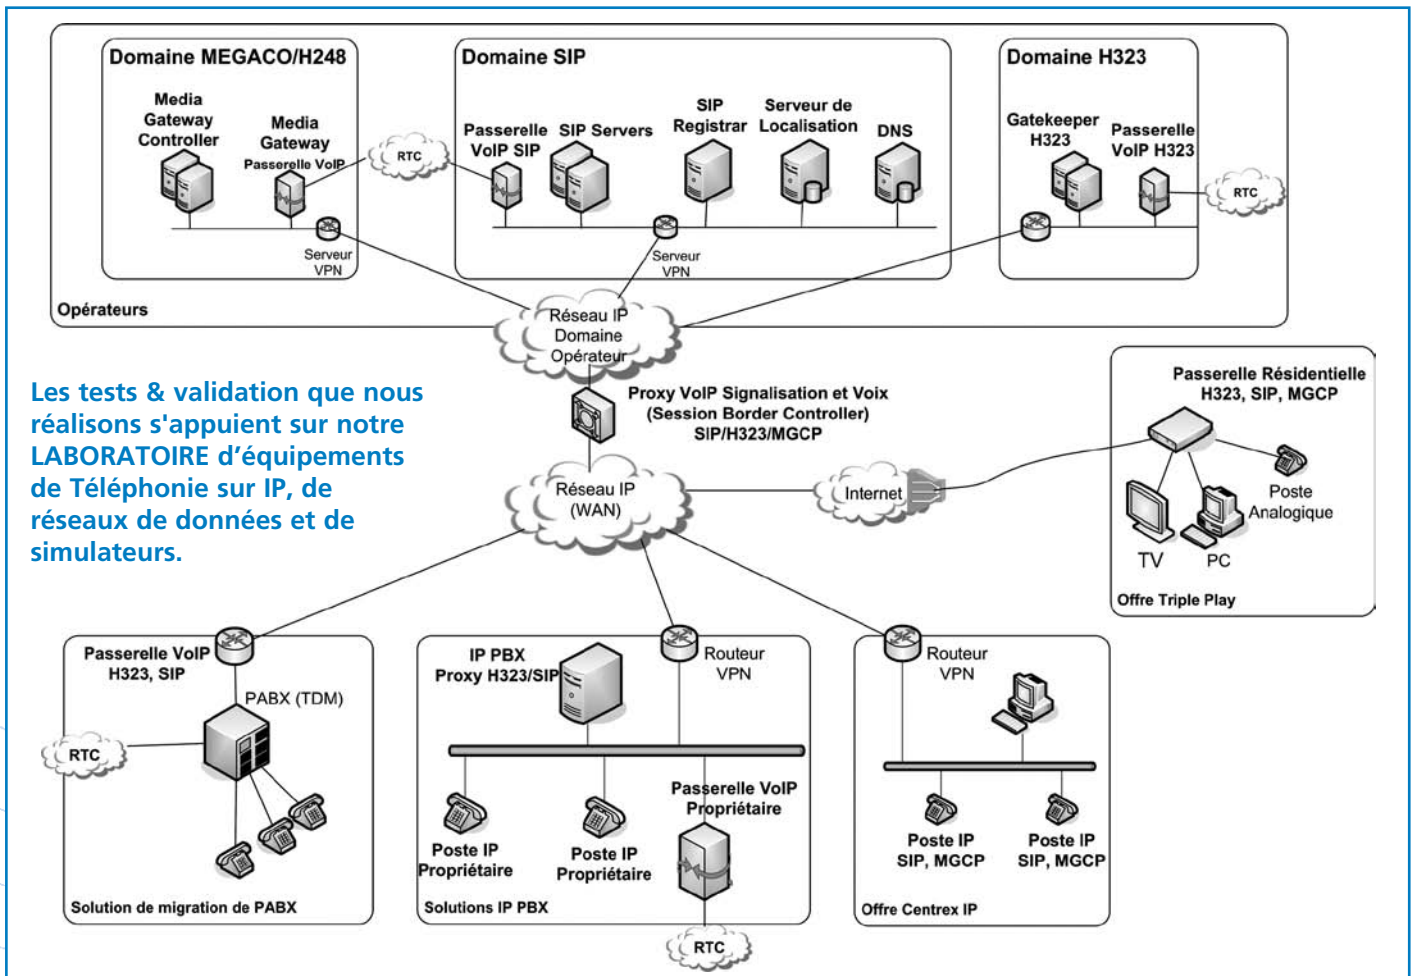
Domaine MEGACO/H248

Media Gateway Controller

Media Gateway

Passerelle VoIP

RTC

Serveur VPN

Domaine SIP

Passerelle VoIP SIP

SIP Servers

SIP Registrar

Serveur de Localisation

DNS

Serveur VPN

Domaine H323

Gatekeeper H323

Passerelle VoIP H323

RTC

Opérateurs

Réseau IP Domaine Opérateur

Les tests & validation que nous réalisons s'appuient sur notre LABORATOIRE d'équipements de Téléphonie sur IP, de réseaux de données et de simulateurs.

Proxy VoIP Signalisation et Voix (Session Border Controller) SIP/H323/MGCP

Réseau IP (WAN)

Internet

Passerelle Résidentielle H323, SIP, MGCP

Poste Analogique

TV

PC

Offre Triple Play

Passerelle VoIP H323, SIP

PABX (TDM)

RTC

Solution de migration de PABX

IP PBX Proxy H323/SIP

Routeur VPN

Poste IP Propriétaire

Poste IP Propriétaire

Passerelle VoIP Propriétaire

Solutions IP PBX

RTC

Routeur VPN

Poste IP SIP, MGCP

Poste IP SIP, MGCP

Offre Centrex IP